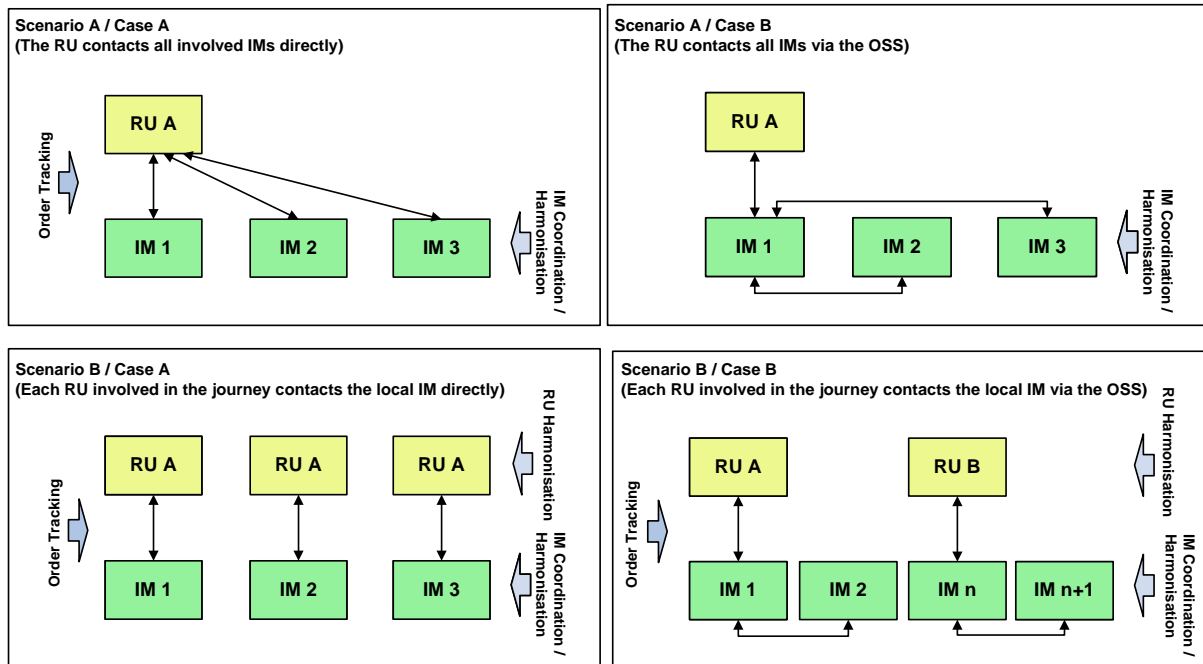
Scenario A / Case A
(The RU contacts all involved IMs directly)

Order Tracking

RU A

IM 1

IM 2

IM 3

IM Coordination / Harmonisation

Scenario A / Case B
(The RU contacts all IMs via the OSS)

RU A

IM 1

IM 2

IM 3

IM Coordination / Harmonisation

Scenario B / Case A
(Each RU involved in the journey contacts the local IM directly)

Order Tracking

RU A

RU A

RU A

RU Harmonisation

IM 1

IM 2

IM 3

IM Coordination / Harmonisation

Scenario B / Case B
(Each RU involved in the journey contacts the local IM via the OSS)

Order Tracking

RU A

RU B

RU Harmonisation

IM 1

IM 2

IM n

IM n+1

IM Coordination / Harmonisation